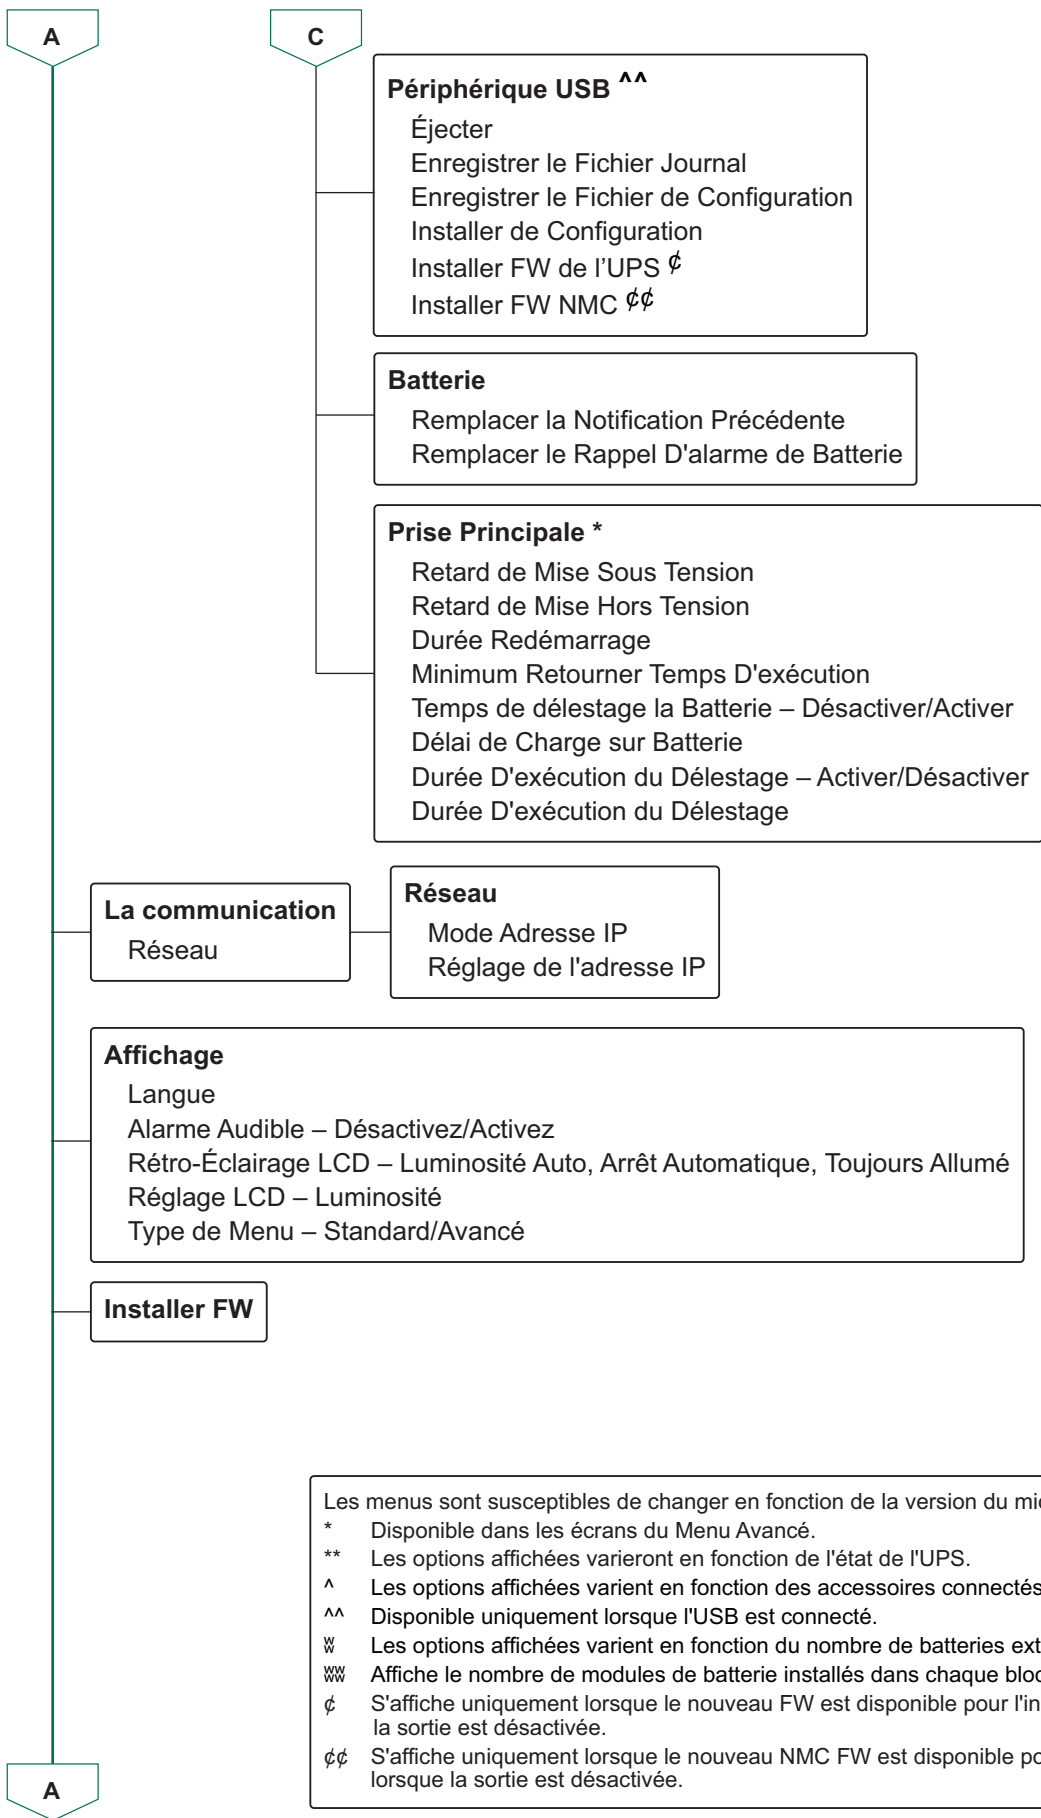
A

C

Périphérique USB ^^
Éjecter
Enregistrer le Fichier Journal
Enregistrer le Fichier de Configuration
Installer de Configuration
Installer FW de l'UPS ¢
Installer FW NMC ¢¢

Batterie
Remplacer la Notification Précédente
Remplacer le Rappel D'alarme de Batterie

Prise Principale *
Retard de Mise Sous Tension
Retard de Mise Hors Tension
Durée Redémarrage
Minimum Retourner Temps D'exécution
Temps de délestage la Batterie – Désactiver/Activer
Délai de Charge sur Batterie
Durée D'exécution du Délestage – Activer/Désactiver
Durée D'exécution du Délestage

La communication
Réseau

Réseau
Mode Adresse IP
Réglage de l'adresse IP

Affichage
Langue
Alarme Audible – Désactivez/Activez
Rétro-Éclairage LCD – Luminosité Auto, Arrêt Automatique, Toujours Allumé
Réglage LCD – Luminosité
Type de Menu – Standard/Avancé

Installer FW

Les menus sont susceptibles de changer en fonction de la version du mi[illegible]
* Disponible dans les écrans du Menu Avancé.
** Les options affichées varieront en fonction de l'état de l'UPS.
^ Les options affichées varient en fonction des accessoires connectés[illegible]
^^ Disponible uniquement lorsque l'USB est connecté.
ʬ Les options affichées varient en fonction du nombre de batteries ext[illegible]
ʬʬ Affiche le nombre de modules de batterie installés dans chaque bloc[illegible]
¢ S'affiche uniquement lorsque le nouveau FW est disponible pour l'in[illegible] la sortie est désactivée.
¢¢ S'affiche uniquement lorsque le nouveau NMC FW est disponible po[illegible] lorsque la sortie est désactivée.

A